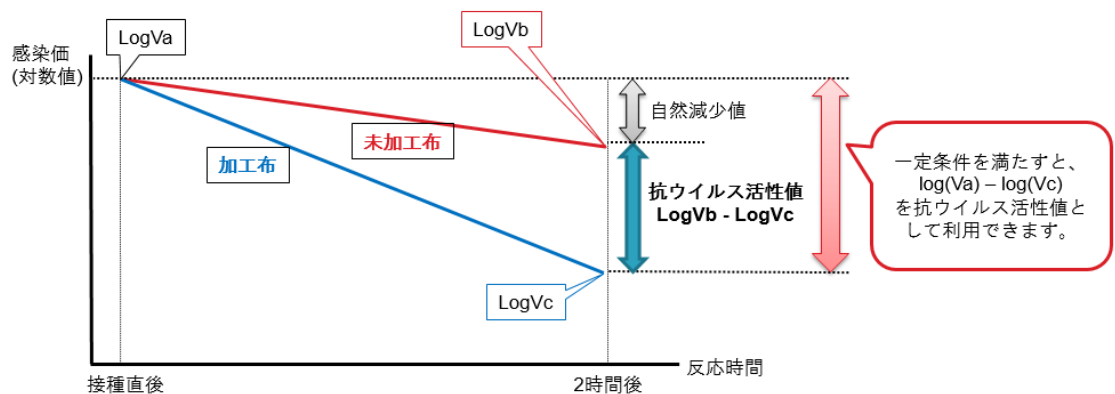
感染価
(対数値)

LogVa

LogVb

未加工布

加工布

自然減少値

抗ウイルス活性値
LogVb - LogVc

一定条件を満たすと、
log(Va) – log(Vc)
を抗ウイルス活性値として利用できます。

LogVc

反応時間

接種直後

2時間後